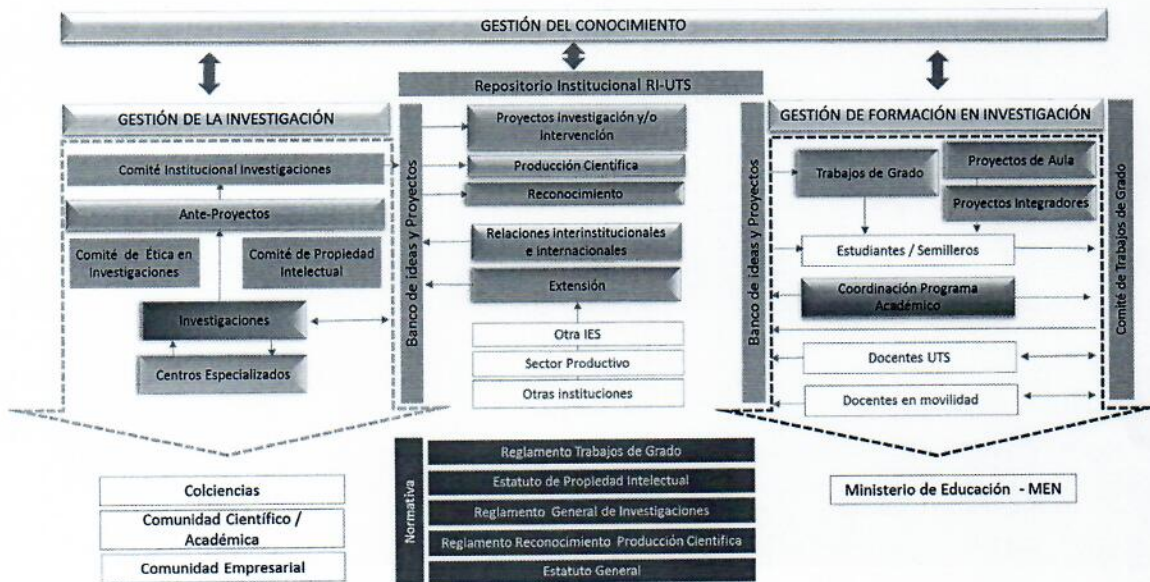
GESTIÓN DEL CONOCIMIENTO

Repositorio Institucional RI-UTS

GESTIÓN DE LA INVESTIGACIÓN

Comité Institucional Investigaciones

Ante-Proyectos

Comité de Ética en Investigaciones

Comité de Propiedad Intelectual

Investigaciones

Centros Especializados

Banco de ideas y Proyectos

Proyectos investigación y/o Intervención

Producción Científica

Reconocimiento

Relaciones interinstitucionales e internacionales

Extensión

Otra IES

Sector Productivo

Otras instituciones

GESTIÓN DE FORMACIÓN EN INVESTIGACIÓN

Banco de ideas y Proyectos

Trabajos de Grado

Proyectos de Aula

Proyectos Integradores

Estudiantes / Semilleros

Coordinación Programa Académico

Docentes UTS

Docentes en movilidad

Comité de Trabajos de Grado

Colciencias

Comunidad Científico / Académica

Comunidad Empresarial

Normativa

Reglamento Trabajos de Grado

Estatuto de Propiedad Intelectual

Reglamento General de Investigaciones

Reglamento Reconocimiento Producción Científica

Estatuto General

Ministerio de Educación - MEN